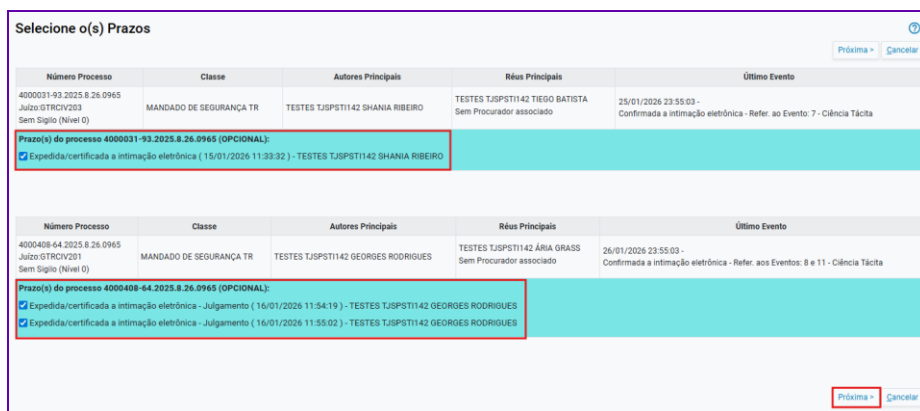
Selecione o(s) Prazos

?

Próxima > Cancelar

| Número Processo | Classe | Autores Principais | Réus Principais | Último Evento |
|---|---|---|---|---|
| 4000031-93.2025.8.26.0965 Juízo:GTRCIV203 Sem Sigilo (Nível 0) | MANDADO DE SEGURANÇA TR | TESTES TJSPSTI142 SHANIA RIBEIRO | TESTES TJSPSTI142 TIEGO BATISTA Sem Procurador associado | 25/01/2026 23:55:03 - Confirmada a intimação eletrônica - Refer. ao Evento: 7 - Ciência Tácita |

Prazo(s) do processo 4000031-93.2025.8.26.0965 (OPCIONAL):

Expedida/certificada a intimação eletrônica ( 15/01/2026 11:33:32 ) - TESTES TJSPSTI142 SHANIA RIBEIRO

| Número Processo | Classe | Autores Principais | Réus Principais | Último Evento |
|---|---|---|---|---|
| 4000408-64.2025.8.26.0965 Juízo:GTRCIV201 Sem Sigilo (Nível 0) | MANDADO DE SEGURANÇA TR | TESTES TJSPSTI142 GEORGES RODRIGUES | TESTES TJSPSTI142 ÁRIA GRASS Sem Procurador associado | 26/01/2026 23:55:03 - Confirmada a intimação eletrônica - Refer. aos Eventos: 8 e 11 - Ciência Tácita |

Prazo(s) do processo 4000408-64.2025.8.26.0965 (OPCIONAL):

Expedida/certificada a intimação eletrônica - Julgamento ( 16/01/2026 11:54:19 ) - TESTES TJSPSTI142 GEORGES RODRIGUES

Expedida/certificada a intimação eletrônica - Julgamento ( 16/01/2026 11:55:02 ) - TESTES TJSPSTI142 GEORGES RODRIGUES

Próxima > Cancelar